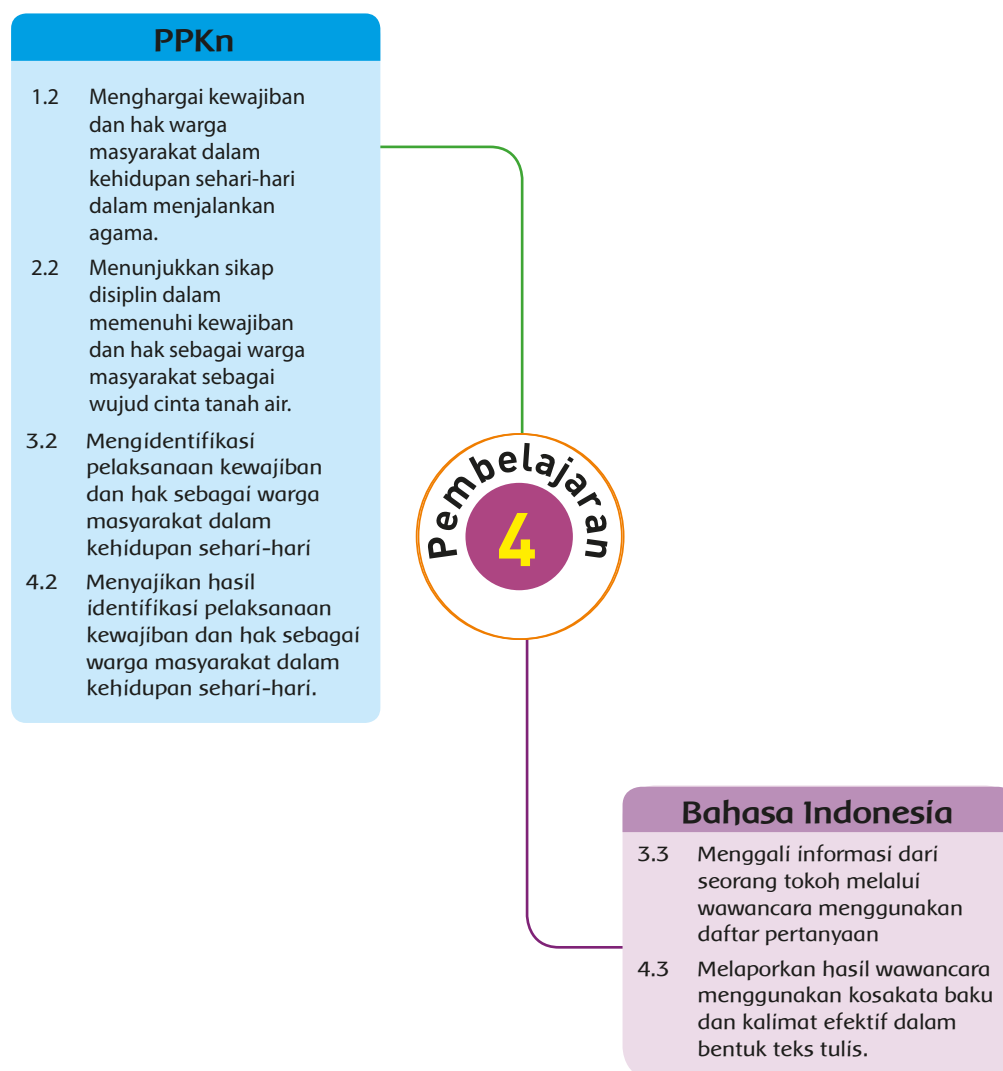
PPKn

1.2 Menghargai kewajiban dan hak warga masyarakat dalam kehidupan sehari-hari dalam menjalankan agama.

2.2 Menunjukkan sikap disiplin dalam memenuhi kewajiban dan hak sebagai warga masyarakat sebagai wujud cinta tanah air.

3.2 Mengidentifikasi pelaksanaan kewajiban dan hak sebagai warga masyarakat dalam kehidupan sehari-hari

4.2 Menyajikan hasil identifikasi pelaksanaan kewajiban dan hak sebagai warga masyarakat dalam kehidupan sehari-hari.

Pembelajaran

4

Bahasa Indonesia

3.3 Menggali informasi dari seorang tokoh melalui wawancara menggunakan daftar pertanyaan

4.3 Melaporkan hasil wawancara menggunakan kosakata baku dan kalimat efektif dalam bentuk teks tulis.